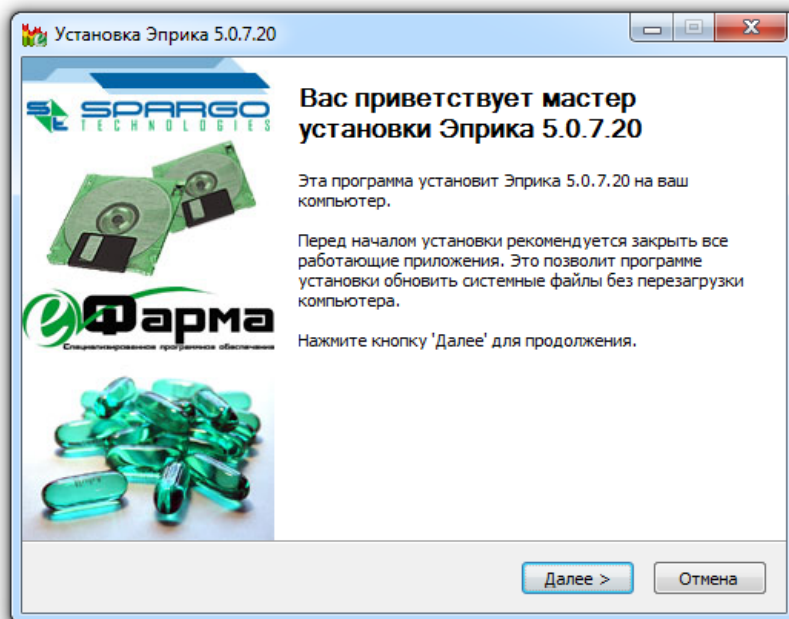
Установка Эприка 5.0.7.20

SPARGO TECHNOLOGIES

еФарма

Специализированное программное обеспечение

Вас приветствует мастер установки Эприка 5.0.7.20

Эта программа установит Эприка 5.0.7.20 на ваш компьютер.

Перед началом установки рекомендуется закрыть все работающие приложения. Это позволит программе установки обновить системные файлы без перезагрузки компьютера.

Нажмите кнопку 'Далее' для продолжения.

Далее >

Отмена